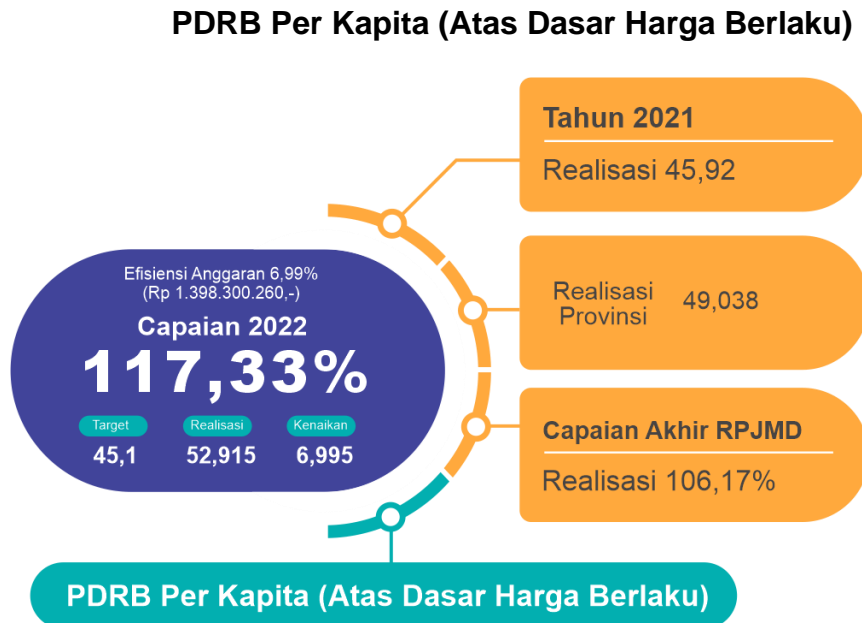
PDRB Per Kapita (Atas Dasar Harga Berlaku)

Efisiensi Anggaran 6,99%
(Rp 1.398.300.260,-)
Capaian 2022
117,33%

| Target | Realisasi | Kenaikan |
|---|---|---|
| 45,1 | 52,915 | 6,995 |

Tahun 2021
Realisasi 45,92

Realisasi Provinsi 49,038

Capaian Akhir RPJMD
Realisasi 106,17%

PDRB Per Kapita (Atas Dasar Harga Berlaku)